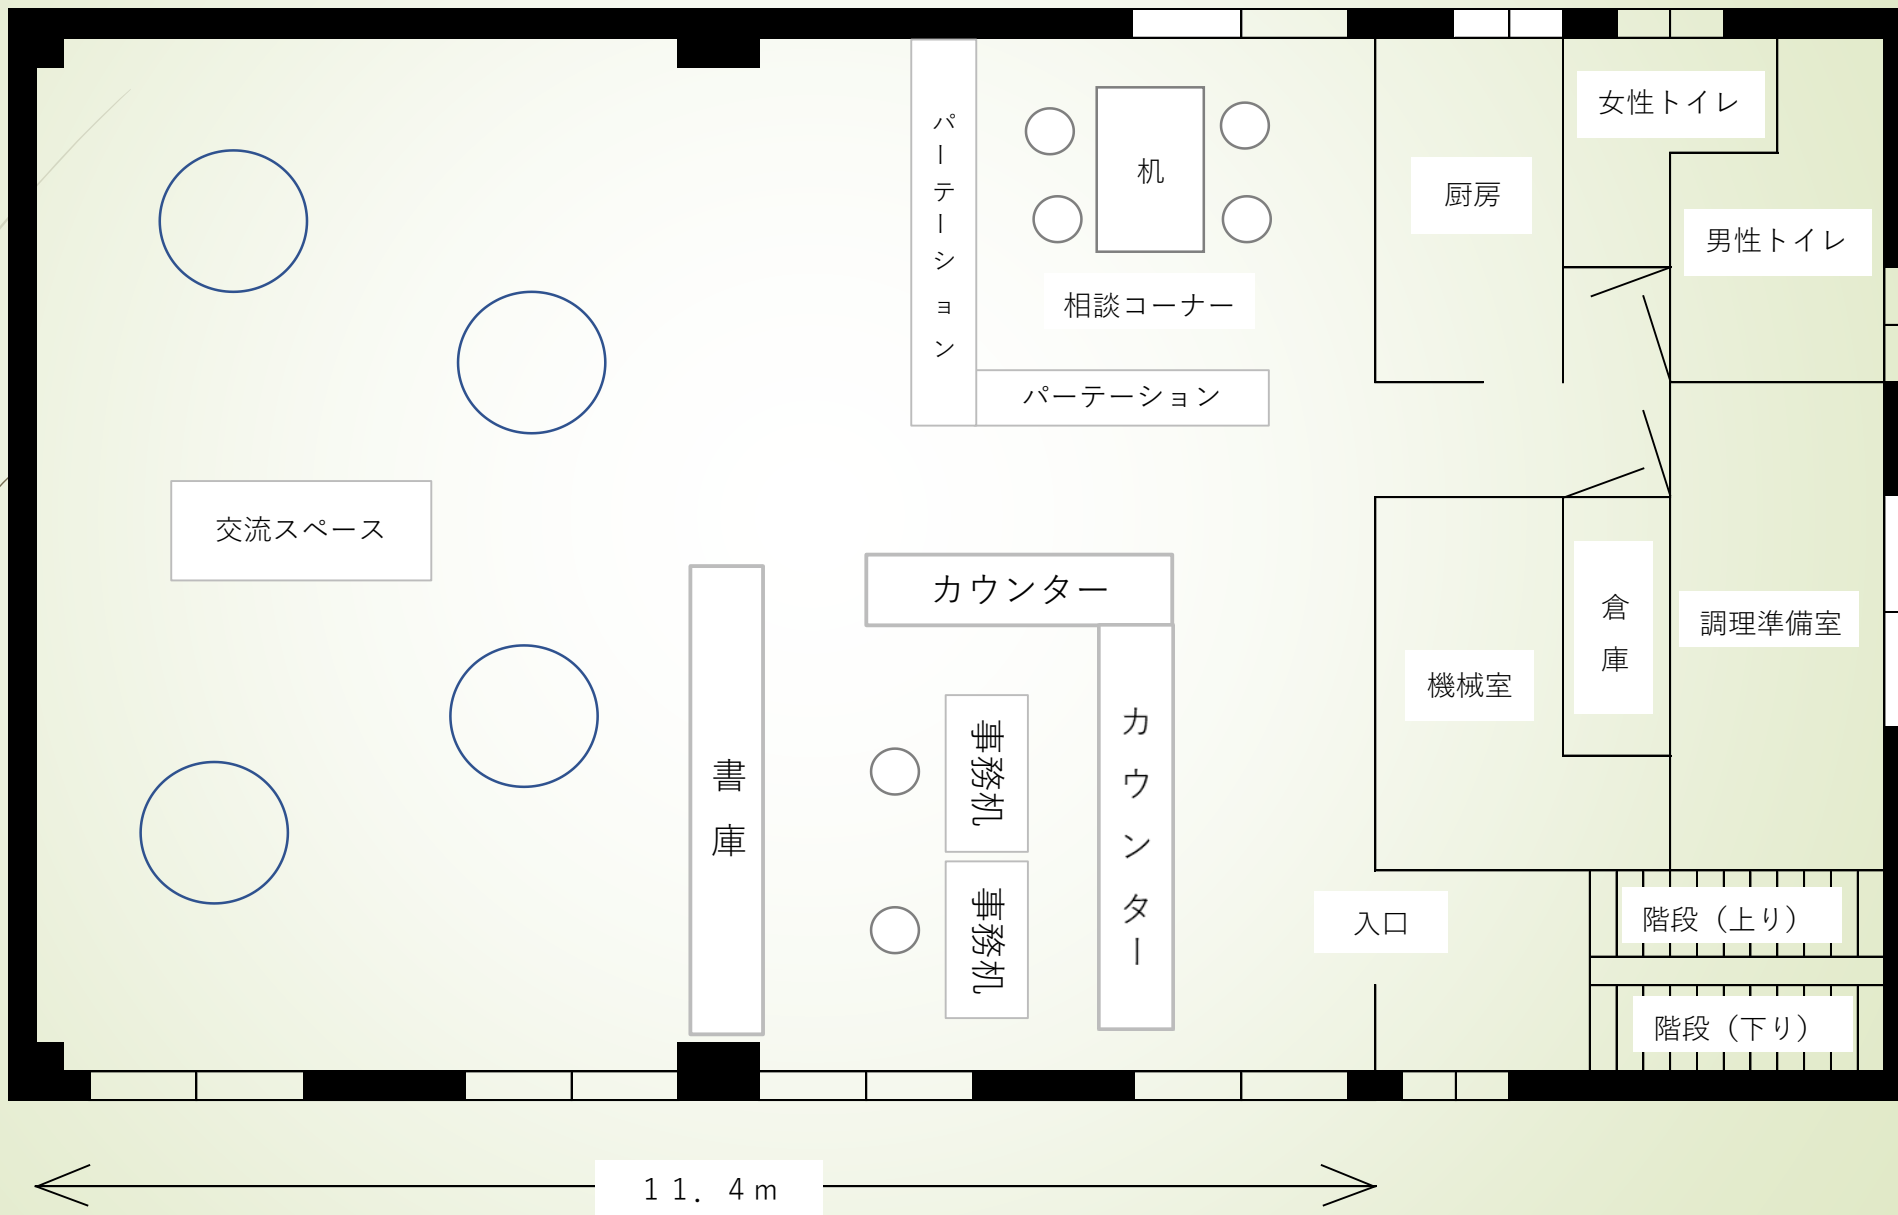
パーテーション

机

相談コーナー

パーテーション

厨房

女性トイレ

男性トイレ

交流スペース

カウンター

カウンター

書庫

事務机

事務机

倉庫

機械室

調理準備室

入口

階段（上り）

階段（下り）

１１．４ｍ